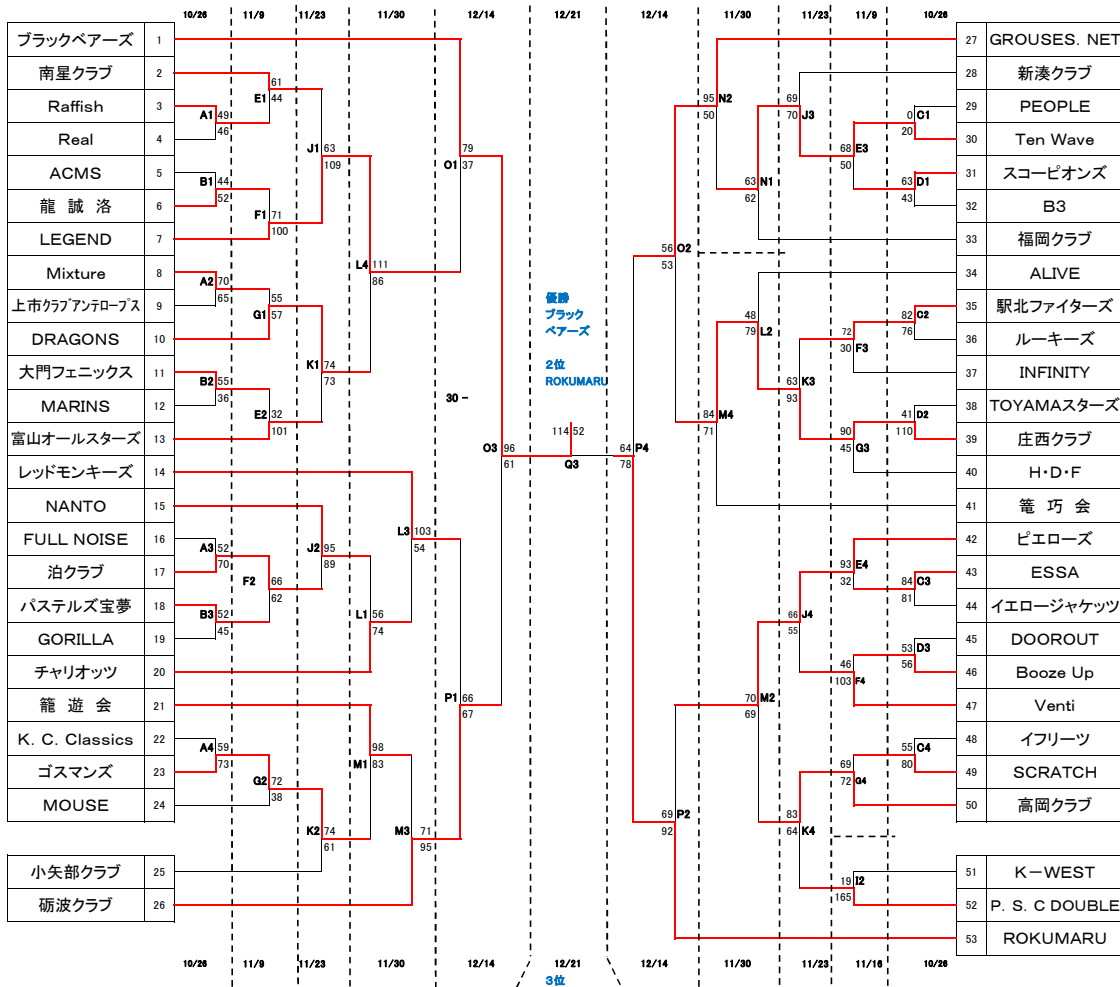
10/26 11/9 11/23 11/30 12/14 12/21 12/14 11/30 11/23 11/9 10/26

| Team | No. |
|---|---|
| ブラックベアーズ | 1 |
| 南星クラブ | 2 |
| Raffish | 3 |
| Real | 4 |
| ACMS | 5 |
| 龍 誠 洛 | 6 |
| LEGEND | 7 |
| Mixture | 8 |
| 上市ｸﾗﾌﾞｱﾝﾃﾛｰﾌﾟｽ | 9 |
| DRAGONS | 10 |
| 大門フェニックス | 11 |
| MARINS | 12 |
| 富山オールスターズ | 13 |
| レッドモンキーズ | 14 |
| NANTO | 15 |
| FULL NOISE | 16 |
| 泊クラブ | 17 |
| パステルズ宝夢 | 18 |
| GORILLA | 19 |
| チャリオッツ | 20 |
| 籠 遊 会 | 21 |
| K. C. Classics | 22 |
| ゴスマンズ | 23 |
| MOUSE | 24 |
| 小矢部クラブ | 25 |
| 砺波クラブ | 26 |

A1 49 46
B1 44 52
A2 70 65
B2 55 36
A3 52 70
B3 52 45
A4 59 73
E1 61 44
F1 71 100
G1 55 57
E2 32 101
F2 66 62
G2 72 38
J1 63 109
K1 74 73
J2 95 89
K2 74 61
L4 111 86
L3 103 54
L1 56 74
M1 98 83
M3 71 95
O1 79 37
P1 66 67
O3 96 61
30 -

優勝
ブラック
ベアーズ

2位
ROKUMARU

Q3 114 52

P4 64 78

| No. | Team |
|---|---|
| 27 | GROUSES. NET |
| 28 | 新湊クラブ |
| 29 | PEOPLE |
| 30 | Ten Wave |
| 31 | スコーピオンズ |
| 32 | B3 |
| 33 | 福岡クラブ |
| 34 | ALIVE |
| 35 | 駅北ファイターズ |
| 36 | ルーキーズ |
| 37 | INFINITY |
| 38 | TOYAMAスターズ |
| 39 | 庄西クラブ |
| 40 | H･D･F |
| 41 | 篭 巧 会 |
| 42 | ピエローズ |
| 43 | ESSA |
| 44 | イエロージャケッツ |
| 45 | DOOROUT |
| 46 | Booze Up |
| 47 | Venti |
| 48 | イフリーツ |
| 49 | SCRATCH |
| 50 | 高岡クラブ |
| 51 | K－WEST |
| 52 | P. S. C DOUBLE |
| 53 | ROKUMARU |

C1 0 20
D1 63 43
C2 82 76
D2 41 110
C3 84 81
D3 53 56
C4 55 80
E3 68 50
F3 72 30
G3 90 45
E4 93 32
F4 46 103
G4 69 72
I2 19 165
J3 69 70
N1 63 62
L2 48 79
K3 63 93
J4 66 55
K4 83 64
N2 95 50
M4 84 71
M2 70 69
O2 56 53
P2 69 92

10/26 11/9 11/23 11/30 12/14 12/21 12/14 11/30 11/23 11/16 10/26
3位